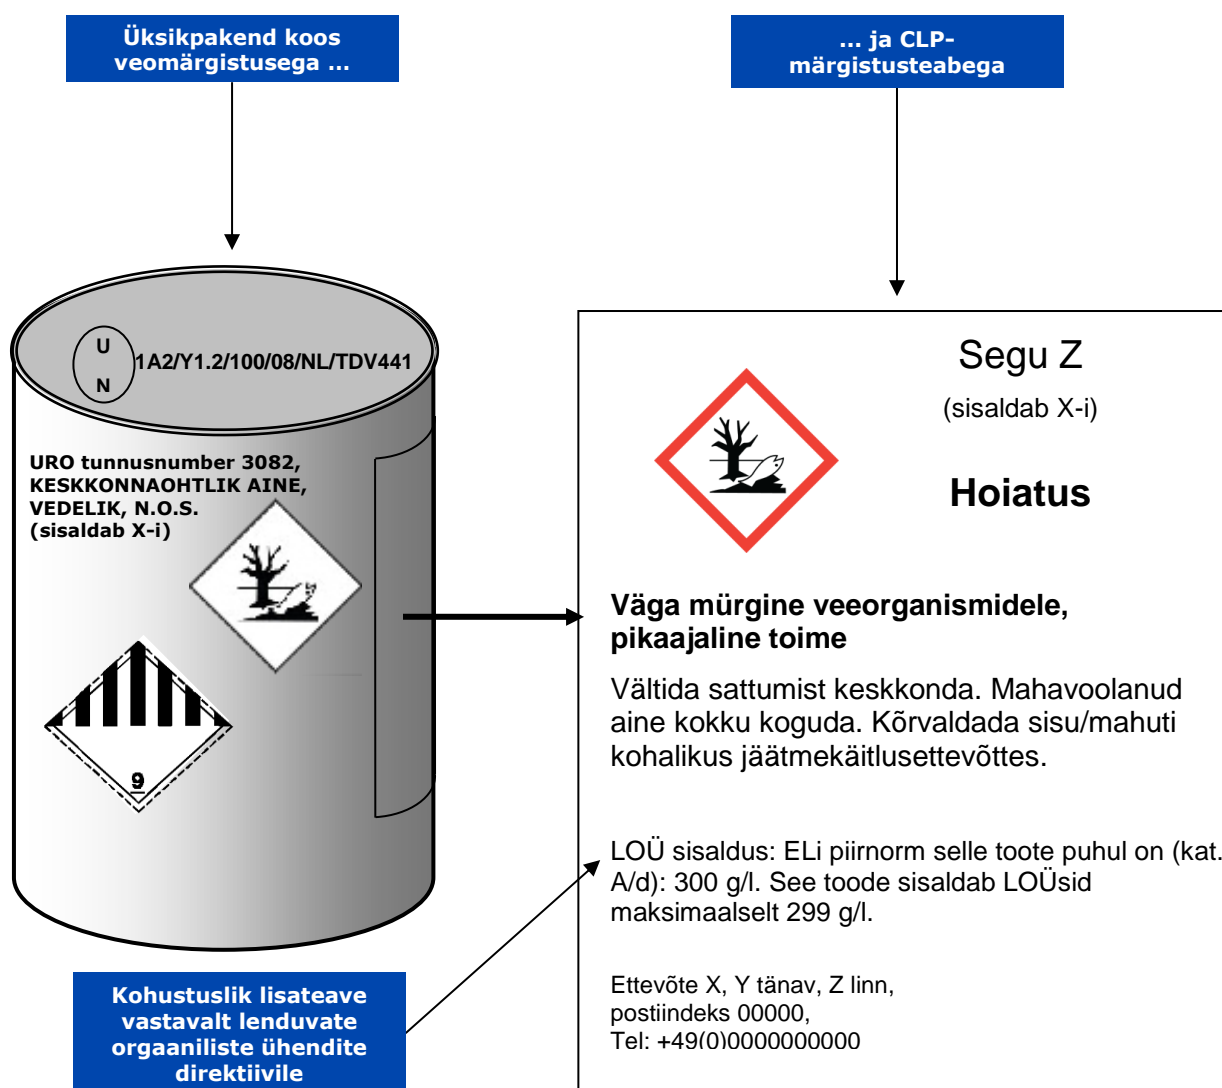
Üksikpakend koos veomärgistusega ...

... ja CLP-märgistusteabega

U
N
1A2/Y1.2/100/08/NL/TDV441

URO tunnusnumber 3082, KESKKONNAOHTLIK AINE, VEDELIK, N.O.S. (sisaldab X-i)

9

Segu Z
(sisaldab X-i)

Hoiatus

Väga mürgine veeorganismidele, pikaajaline toime

Vältida sattumist keskkonda. Mahavoolanud aine kokku koguda. Kõrvaldada sisu/mahuti kohalikus jäätmekäitlusettevõttes.

LOÜ sisaldus: ELi piirnorm selle toote puhul on (kat. A/d): 300 g/l. See toode sisaldab LOÜsid maksimaalselt 299 g/l.

Ettevõte X, Y tänav, Z linn, postiindeks 00000, Tel: +49(0)0000000000

Kohustuslik lisateave vastavalt lenduvate orgaaniliste ühendite direktiivile